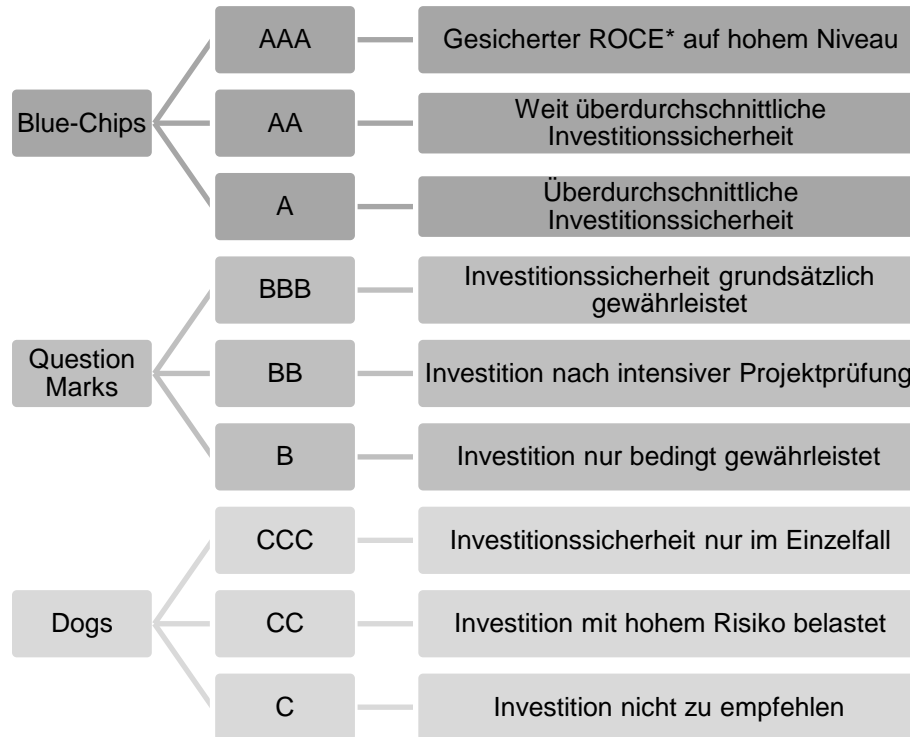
Blue-Chips

AAA

Gesicherter ROCE* auf hohem Niveau

AA

Weit überdurchschnittliche Investitionssicherheit

A

Überdurchschnittliche Investitionssicherheit

Question Marks

BBB

Investitionssicherheit grundsätzlich gewährleistet

BB

Investition nach intensiver Projektprüfung

B

Investition nur bedingt gewährleistet

Dogs

CCC

Investitionssicherheit nur im Einzelfall

CC

Investition mit hohem Risiko belastet

C

Investition nicht zu empfehlen